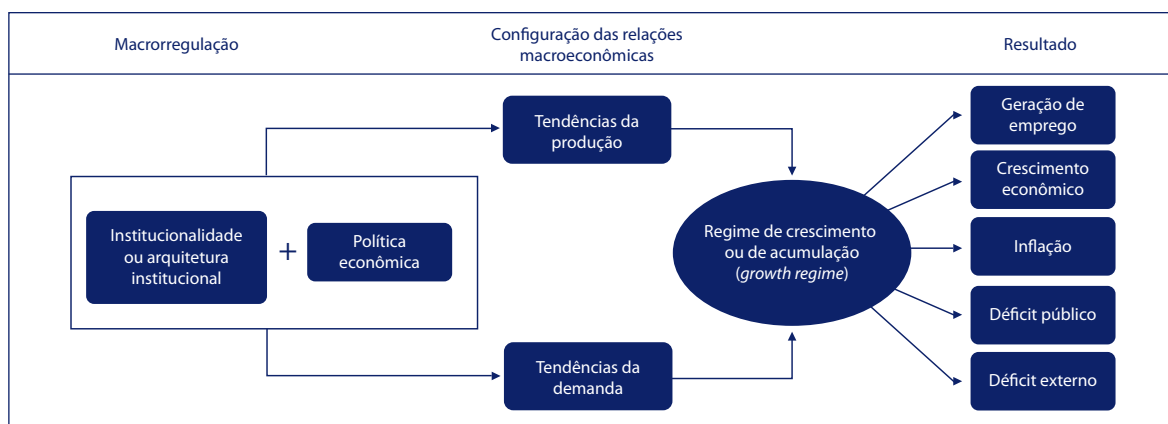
Macrorregulação

Configuração das relações macroeconômicas

Resultado

Tendências da produção

Institucionalidade ou arquitetura institucional

+

Política econômica

Regime de crescimento ou de acumulação (*growth regime*)

Tendências da demanda

Geração de emprego

Crescimento econômico

Inflação

Déficit público

Déficit externo